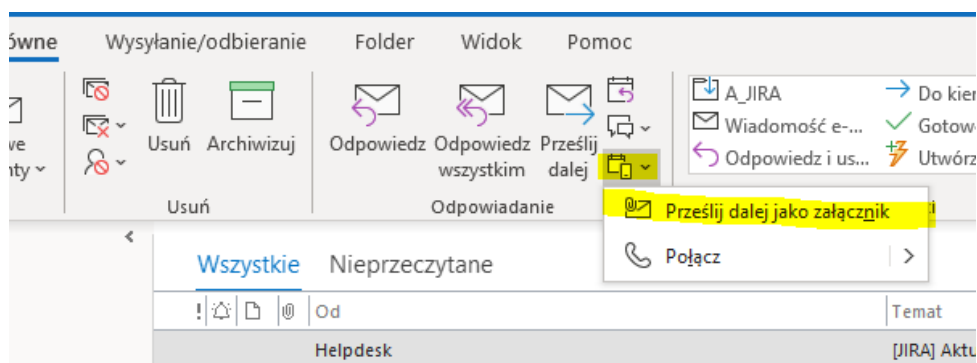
ówne Wysyłanie/odbieranie Folder Widok Pomoc

we nty

Usuń Archiwizuj

Usuń

Odpowiedz Odpowiedz wszystkim Prześlij dalej

Odpowiadanie

A_JIRA
Wiadomość e-...
Odpowiedz i us...
Do kier
Gotow
Utwórz

Prześlij dalej jako załącznik
Połącz

Wszystkie Nieprzeczytane

! Od Temat

Helpdesk [JIRA] Aktu